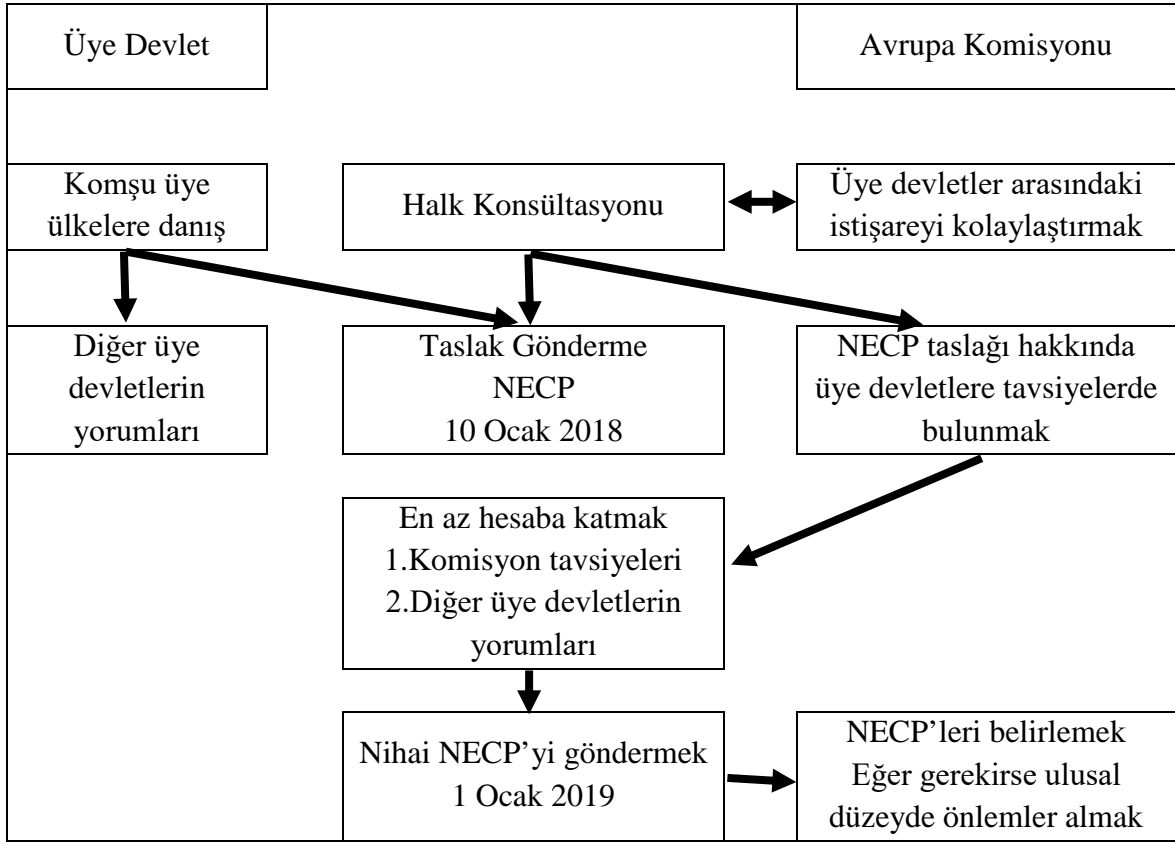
Üye Devlet

Avrupa Komisyonu

Komşu üye ülkelere danış

Halk Konsültasyonu

Üye devletler arasındaki istişareyi kolaylaştırmak

Diğer üye devletlerin yorumları

Taslak Gönderme NECP 10 Ocak 2018

NECP taslağı hakkında üye devletlere tavsiyelerde bulunmak

En az hesaba katmak
1.Komisyon tavsiyeleri
2.Diğer üye devletlerin yorumları

Nihai NECP'yi göndermek 1 Ocak 2019

NECP'leri belirlemek
Eğer gerekirse ulusal düzeyde önlemler almak